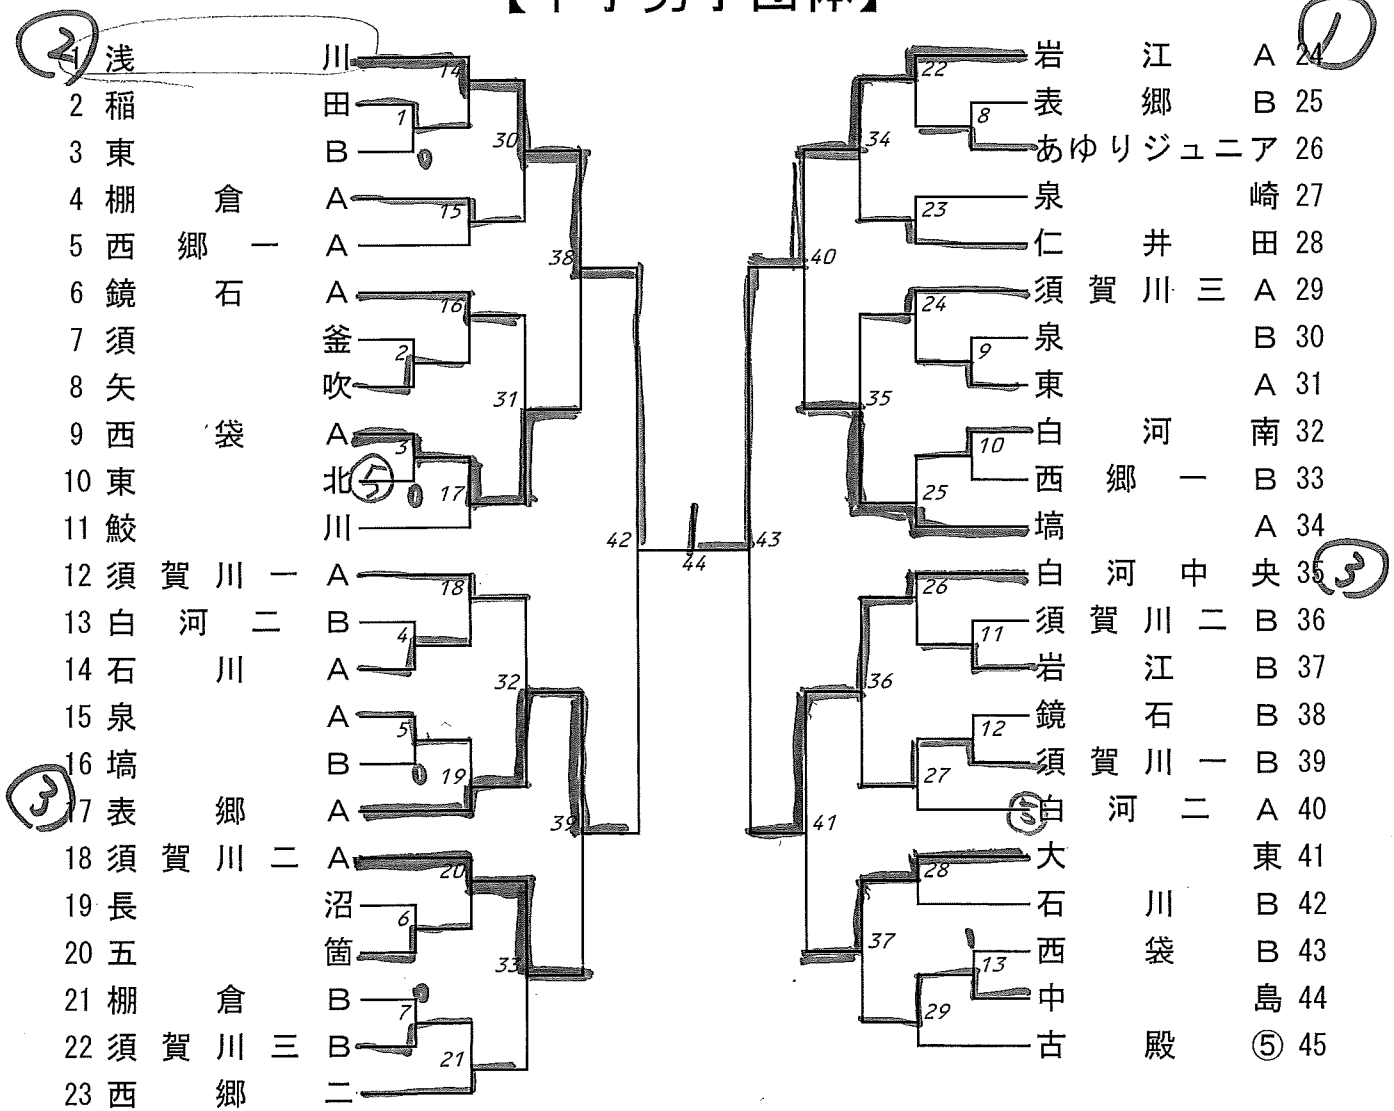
【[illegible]】

②
1 浅川
2 稲田
3 東 B
4 棚倉 A
5 西郷一 A
6 鏡石 A
7 須釜
8 矢吹
9 西袋 A
10 東北 ⑤
11 鮫川
12 須賀川一 A
13 白河二 B
14 石川 A
15 泉 A
16 塙 B
③
17 表郷 A
18 須賀川二 A
19 長沼
20 五箇
21 棚倉 B
22 須賀川三 B
23 西郷二

①
岩江 A 24
表郷 B 25
あゆりジュニア 26
泉崎 27
仁井田 28
須賀川三 A 29
泉 B 30
東 A 31
白河南 32
西郷一 B 33
塙 A 34
白河中央 35 ③
須賀川二 B 36
岩江 B 37
鏡石 B 38
須賀川一 B 39
③白河二 A 40
大東 41
石川 B 42
西袋 B 43
中島 44
古殿 ⑤ 45

1 2 3 4 5 6 7 8 9 10 11 12 13 14 15 16 17 18 19 20 21 22 23 24 25 26 27 28 29 30 31 32 33 34 35 36 37 38 39 40 41 42 43 44